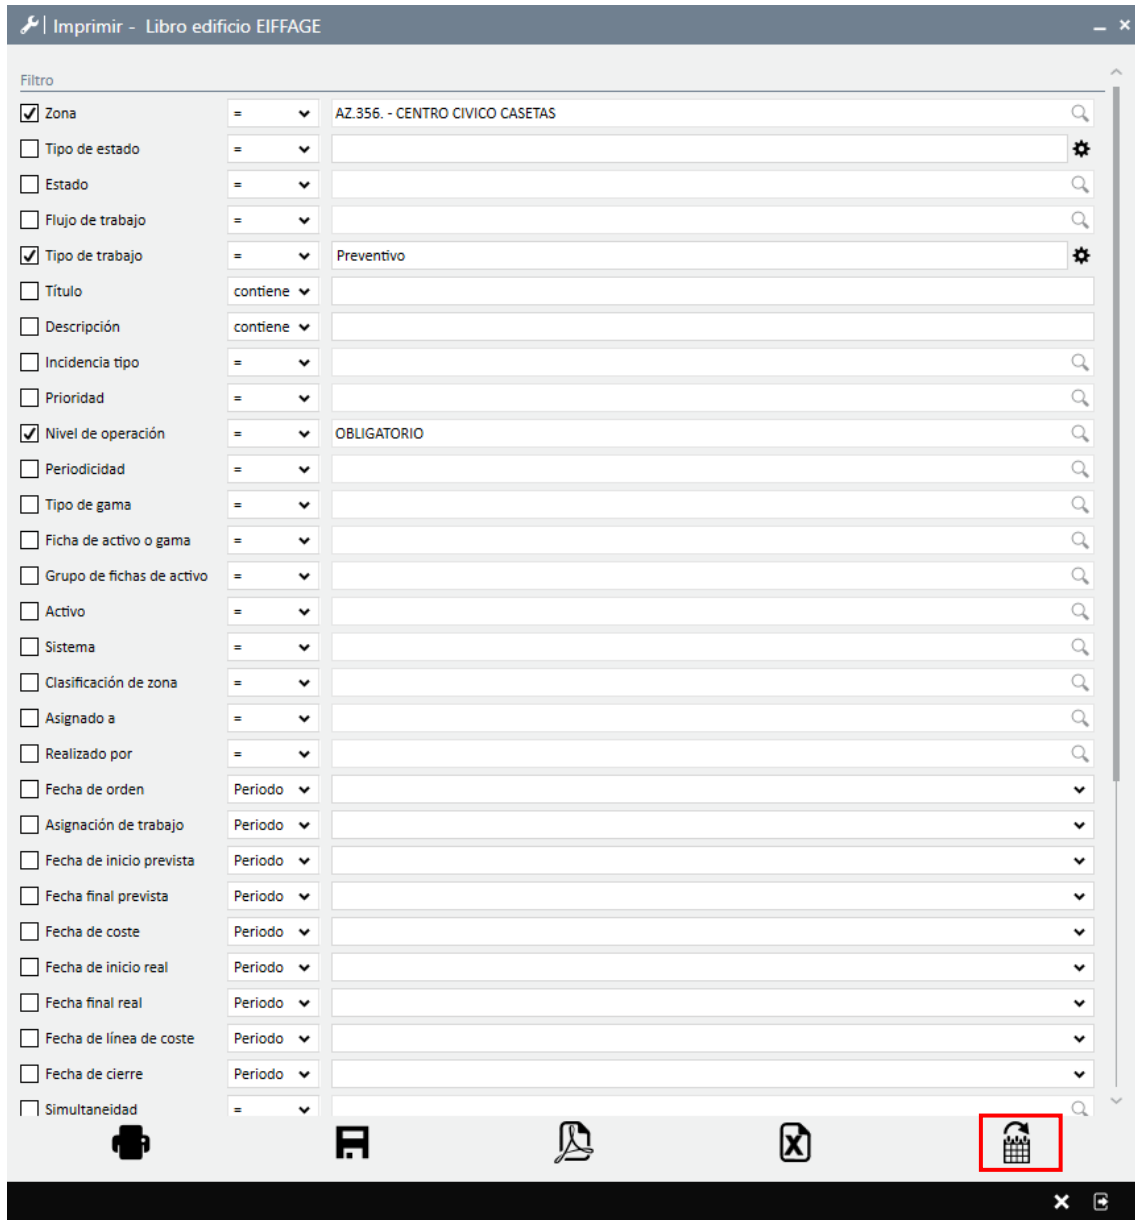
Imprimir - Libro edificio EIFFAGE

Filtro

| | | |
|---|---|---|
| Zona | = | AZ.356. - CENTRO CIVICO CASETAS |
| Tipo de estado | = | |
| Estado | = | |
| Flujo de trabajo | = | |
| Tipo de trabajo | = | Preventivo |
| Título | contiene | |
| Descripción | contiene | |
| Incidencia tipo | = | |
| Prioridad | = | |
| Nivel de operación | = | OBLIGATORIO |
| Periodicidad | = | |
| Tipo de gama | = | |
| Ficha de activo o gama | = | |
| Grupo de fichas de activo | = | |
| Activo | = | |
| Sistema | = | |
| Clasificación de zona | = | |
| Asignado a | = | |
| Realizado por | = | |
| Fecha de orden | Periodo | |
| Asignación de trabajo | Periodo | |
| Fecha de inicio prevista | Periodo | |
| Fecha final prevista | Periodo | |
| Fecha de coste | Periodo | |
| Fecha de inicio real | Periodo | |
| Fecha final real | Periodo | |
| Fecha de línea de coste | Periodo | |
| Fecha de cierre | Periodo | |
| Simultaneidad | = | |